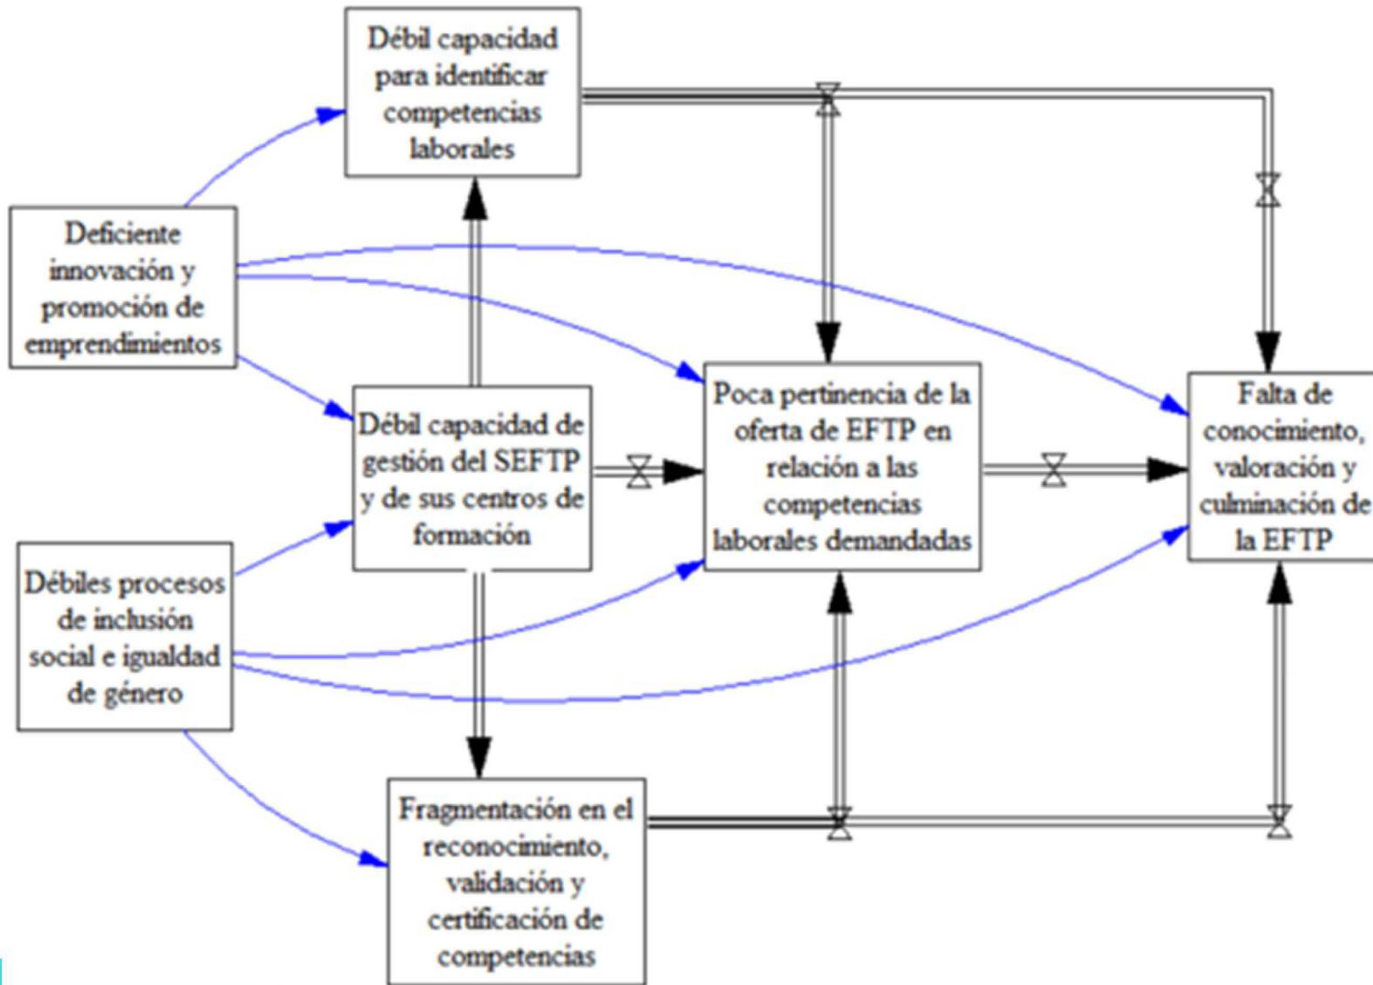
Débil capacidad para identificar competencias laborales

Deficiente innovación y promoción de emprendimientos

Débil capacidad de gestión del SEFTP y de sus centros de formación

Poca pertinencia de la oferta de EFTP en relación a las competencias laborales demandadas

Falta de conocimiento, valoración y culminación de la EFTP

Débiles procesos de inclusión social e igualdad de género

Fragmentación en el reconocimiento, validación y certificación de competencias